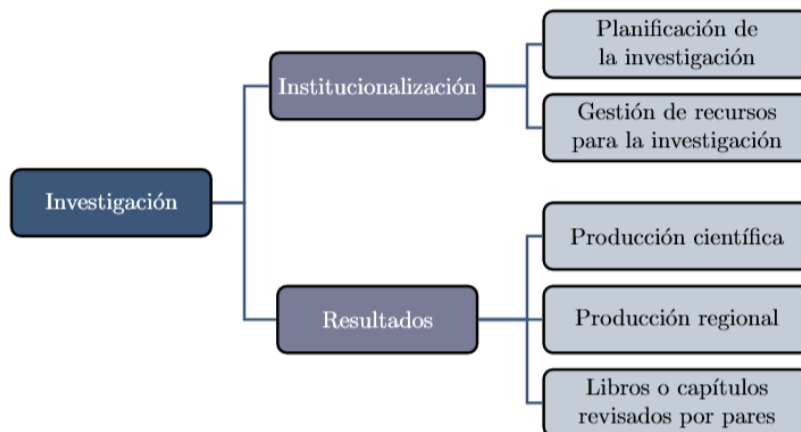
Investigación

Institucionalización

Planificación de la investigación

Gestión de recursos para la investigación

Resultados

Producción científica

Producción regional

Libros o capítulos revisados por pares